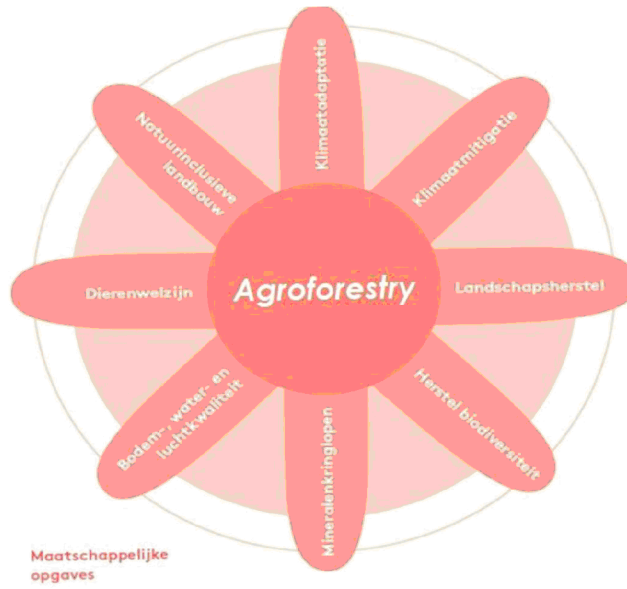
Klimaatadaptatie

Klimaatmitigatie

Landschapsherstel

Herstel biodiversiteit

Mineralenkringlopen

Bodem-, water- en luchtkwaliteit

Dierenwelzijn

Natuurinclusieve landbouw

Agroforestry

Maatschappelijke opgaves